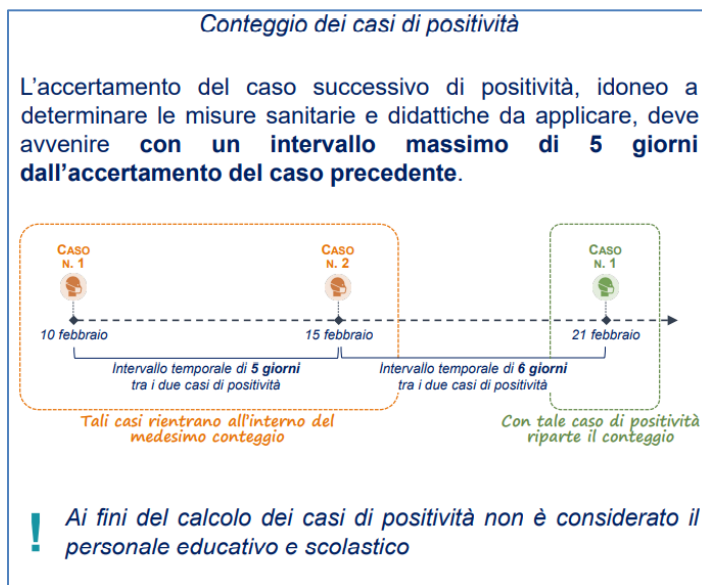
Conteggio dei casi di positività

L'accertamento del caso successivo di positività, idoneo a determinare le misure sanitarie e didattiche da applicare, deve avvenire **con un intervallo massimo di 5 giorni dall'accertamento del caso precedente**.

CASO N. 1

CASO N. 2

CASO N. 1

10 febbraio

15 febbraio

21 febbraio

Intervallo temporale di **5 giorni** tra i due casi di positività

Intervallo temporale di **6 giorni** tra i due casi di positività

Tali casi rientrano all'interno del medesimo conteggio

Con tale caso di positività riparte il conteggio

!

Ai fini del calcolo dei casi di positività non è considerato il personale educativo e scolastico